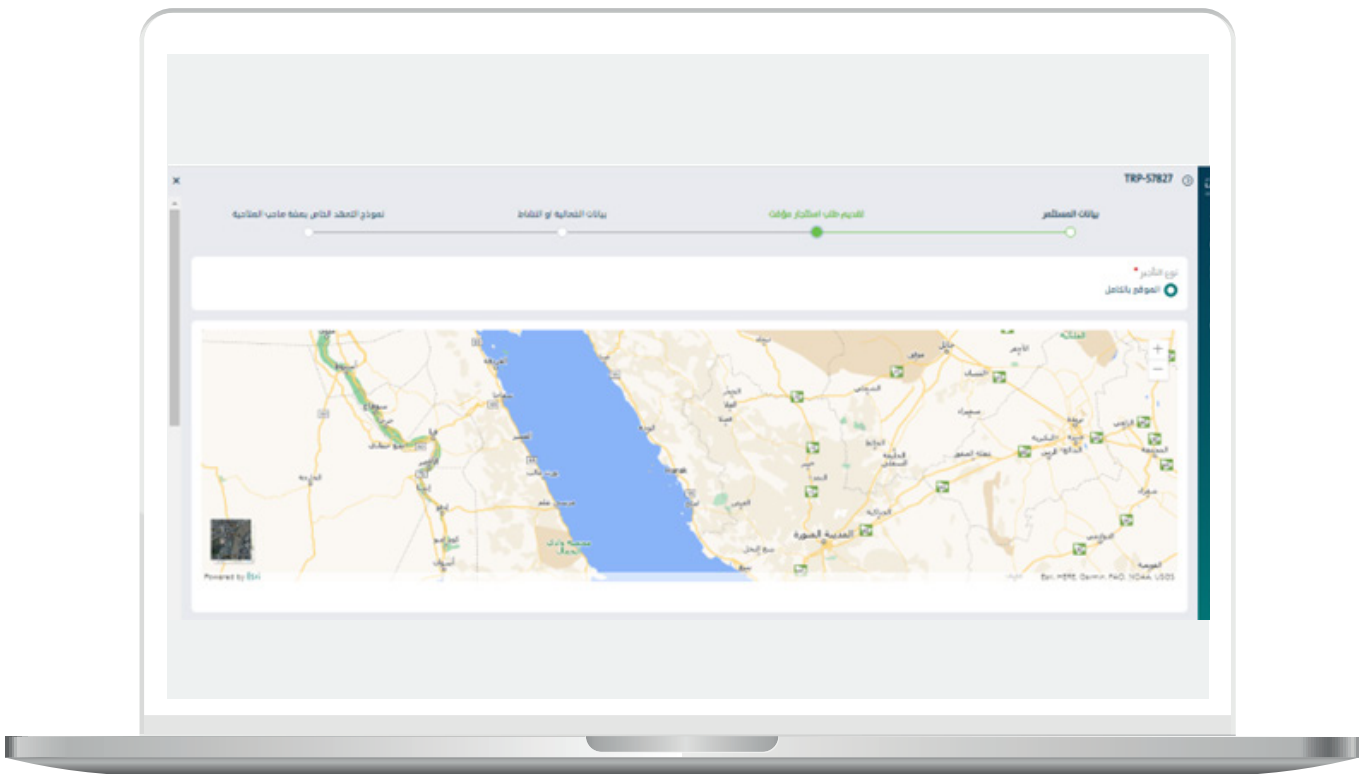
TRP-57827

×

بيانات المستثمر

تقديم طلب استئجار مؤقت

بيانات الفعالية أو النشاط

نموذج التعهد الخاص بصفة صاحب المنافسة

نوع التأجير *

الموقع بالكامل

المدينة المنورة

+

−

Powered by Esri

Esri, HERE, Garmin, FAO, NOAA, USGS